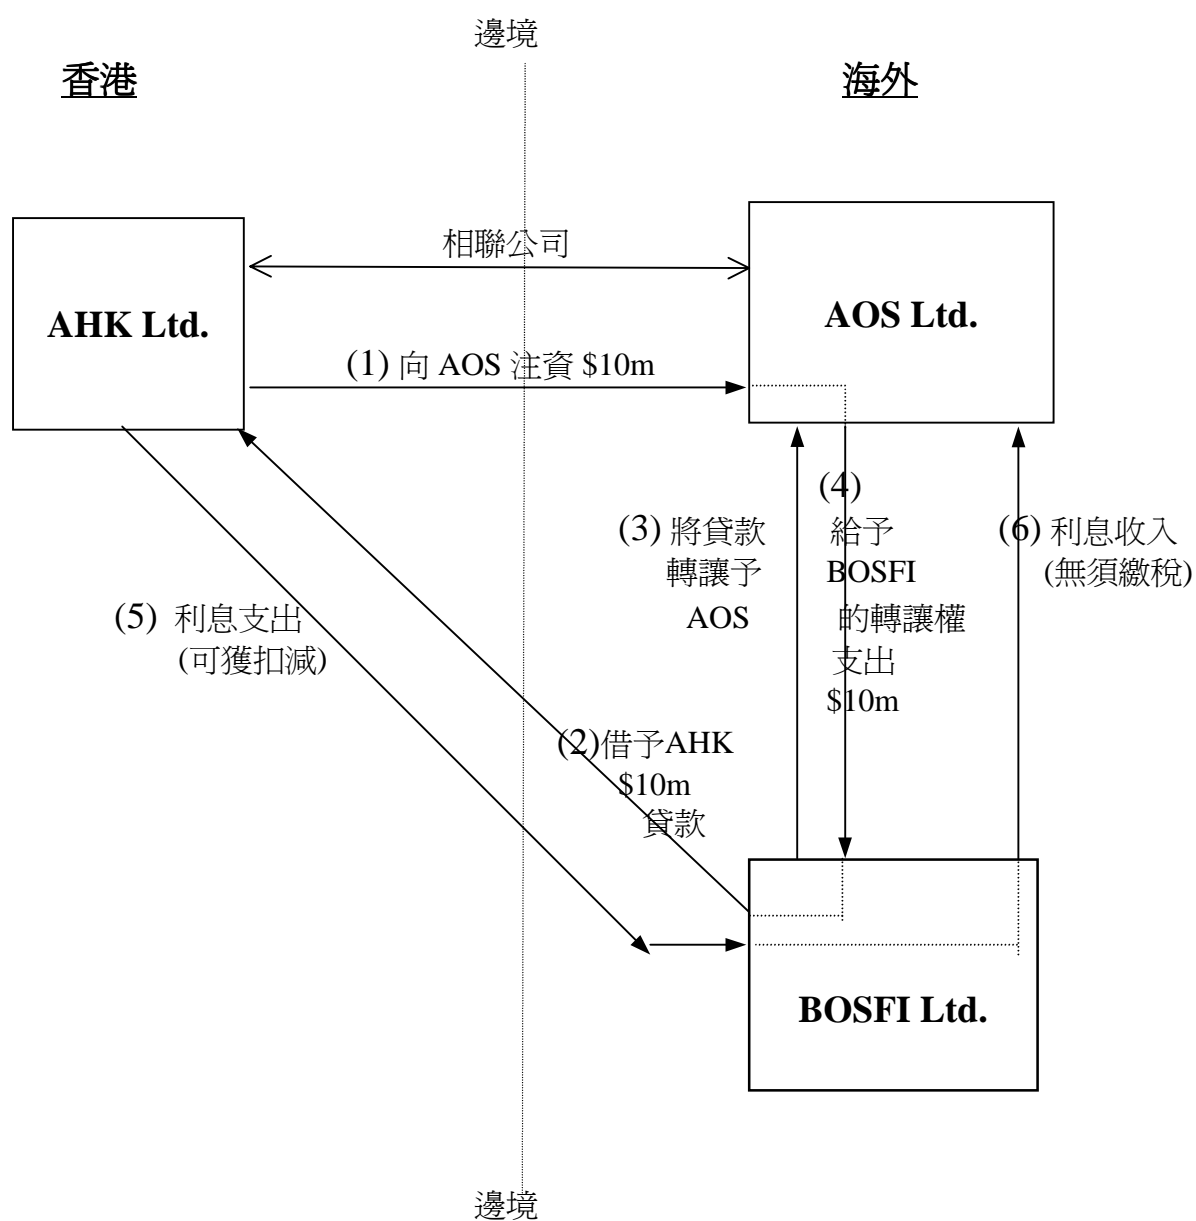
邊境

香港

海外

相聯公司

AHK Ltd.

AOS Ltd.

(1) 向 AOS 注資 $10m

(4) 給予 BOSFI 的轉讓權 支出 $10m

(3) 將貸款 轉讓予 AOS

(6) 利息收入 (無須繳稅)

(5) 利息支出 (可獲扣減)

(2)借予AHK $10m 貸款

BOSFI Ltd.

邊境